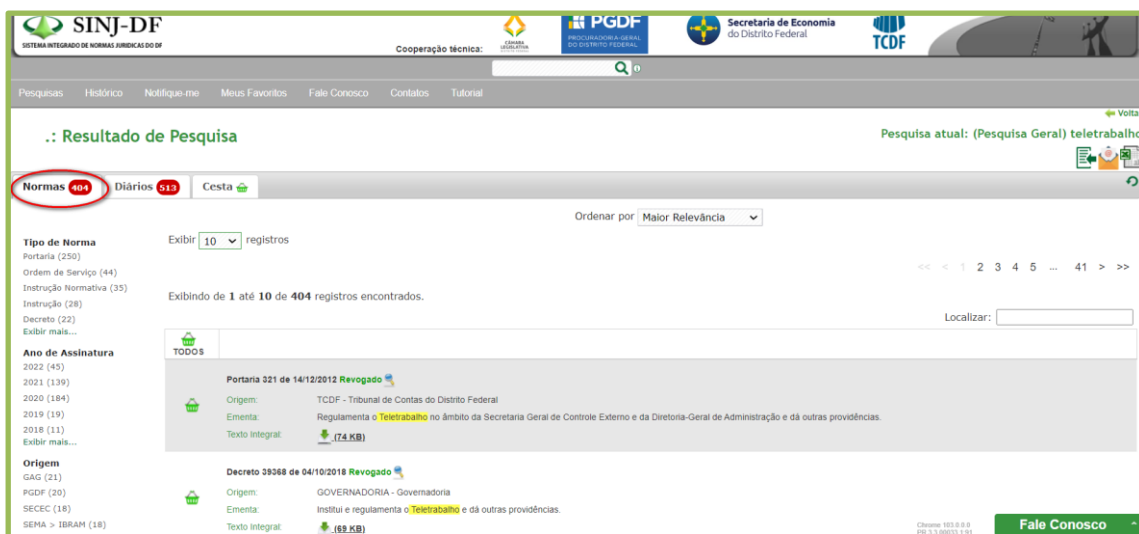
SINJ-DF
SISTEMA INTEGRADO DE NORMAS JURÍDICAS DO DF

Cooperação técnica:
CÂMARA LEGISLATIVA
PGDF
PROCURADORIA-GERAL DO DISTRITO FEDERAL
Secretaria de Economia do Distrito Federal
TCDF

Pesquisas Histórico Notifique-me Meus Favoritos Fale Conosco Contatos Tutorial

Voltar

.: Resultado de Pesquisa

Pesquisa atual: (Pesquisa Geral) teletrabalho

Normas 404 Diários 513 Cesta

Ordenar por Maior Relevância

Tipo de Norma
Portaria (250)
Ordem de Serviço (44)
Instrução Normativa (35)
Instrução (28)
Decreto (22)
Exibir mais...

Ano de Assinatura
2022 (45)
2021 (139)
2020 (184)
2019 (19)
2018 (11)
Exibir mais...

Origem
GAG (21)
PGDF (20)
SECEC (18)
SEMA > IBRAM (18)

Exibir 10 registros

<< < 1 2 3 4 5 ... 41 > >>

Exibindo de 1 até 10 de 404 registros encontrados.

Localizar:

TODOS

Portaria 321 de 14/12/2012 Revogado
Origem: TCDF - Tribunal de Contas do Distrito Federal
Ementa: Regulamenta o Teletrabalho no âmbito da Secretaria Geral de Controle Externo e da Diretoria-Geral de Administração e dá outras providências.
Texto Integral: (74 KB)

Decreto 39368 de 04/10/2018 Revogado
Origem: GOVERNADORIA - Governadoria
Ementa: Institui e regulamenta o Teletrabalho e dá outras providências.
Texto Integral: (69 KB)

Fale Conosco